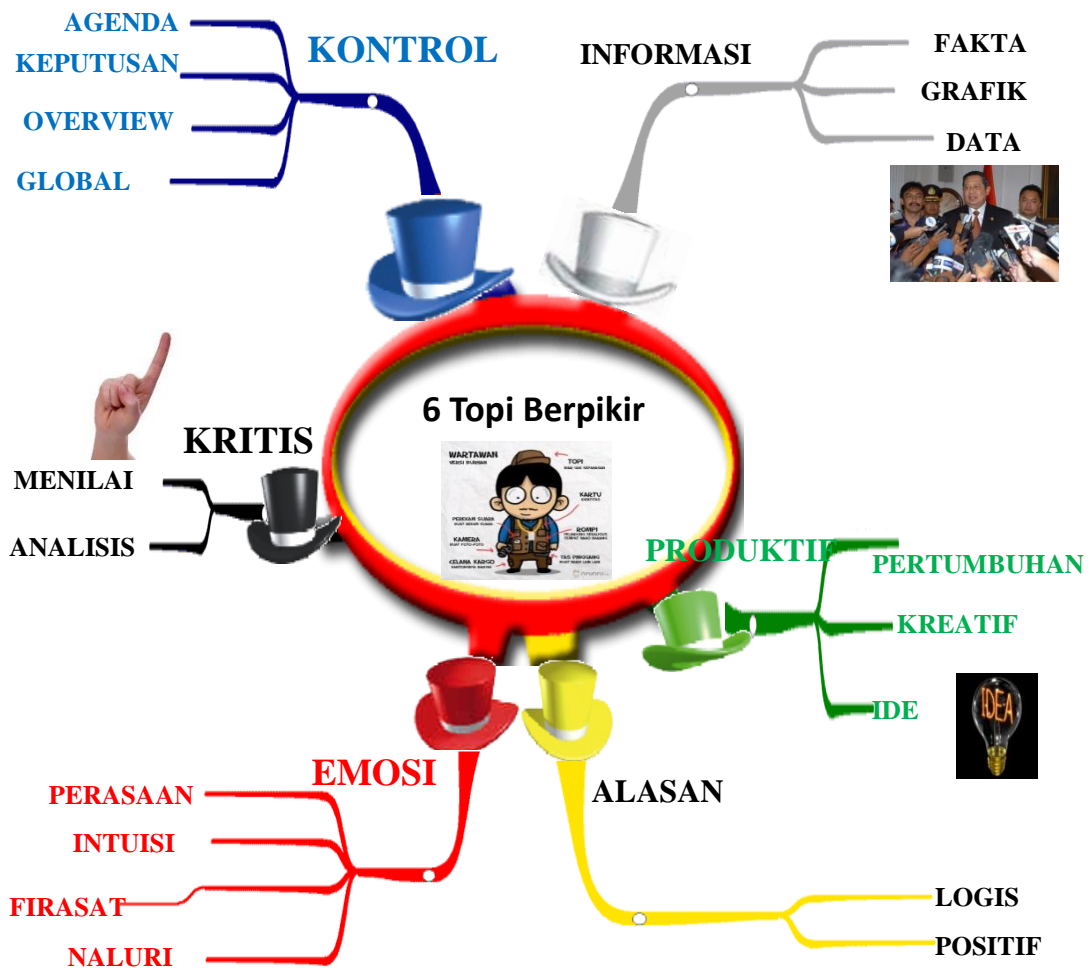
KONTROL

AGENDA

KEPUTUSAN

OVERVIEW

GLOBAL

INFORMASI

FAKTA

GRAFIK

DATA

6 Topi Berpikir

WARTAWAN

TOPI

KARTU

ROMPI

KAMERA

CELANA KARGO

TAS PINGGANG

KRITIS

MENILAI

ANALISIS

PRODUKTIF

PERTUMBUHAN

KREATIF

IDE

IDEA

EMOSI

PERASAAN

INTUISI

FIRASAT

NALURI

ALASAN

LOGIS

POSITIF